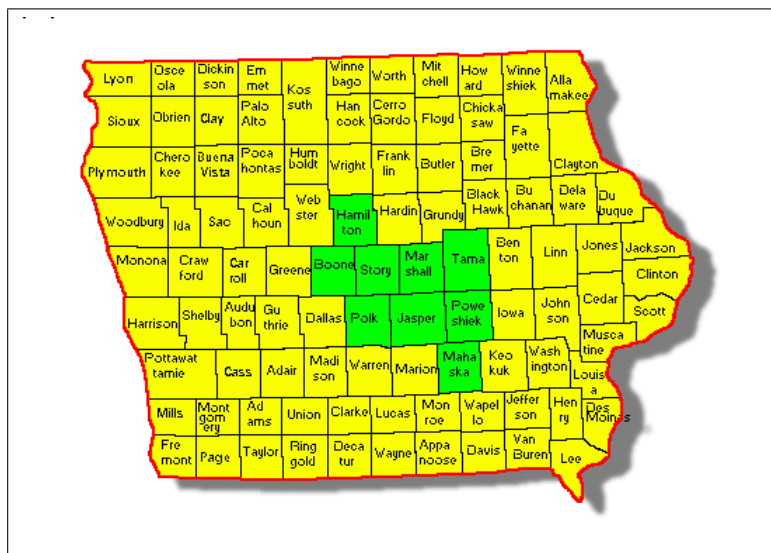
Lyon
Osce ola
Dickin son
Em met
Kos suth
Winne bago
Worth
Mit chell
How ard
Winne shiek
Alla makee
Sioux
Obrien
Clay
Palo Alto
Han cock
Cerro Gordo
Floyd
Chicka saw
Fa yette
Plymouth
Chero kee
Buena Vista
Poca hontas
Hum boldt
Wright
Frank lin
Butler
Bre mer
Clayton
Black Hawk
Bu chanan
Dela ware
Du buque
Woodbury
Ida
Sac
Cal houn
Web ster
Hamil ton
Hardin
Grundy
Ben ton
Linn
Jones
Jackson
Monona
Craw ford
Car roll
Greene
Boone
Story
Mar shall
Tama
Clinton
Harrison
Shelby
Audu bon
Gu thrie
Dallas
Polk
Jasper
Powe shiek
Iowa
John son
Cedar
Scott
Musca tine
Pottawat tamie
Cass
Adair
Madi son
Warren
Marion
Maha ska
Keo kuk
Wash ington
Louis a
Mills
Mont gom ery
Ad ams
Union
Clarke
Lucas
Mon roe
Wapel lo
Jeffer son
Hen ry
Des Moines
Fre mont
Page
Taylor
Ring gold
Deca tur
Wayne
Appa noose
Davis
Van Buren
Lee